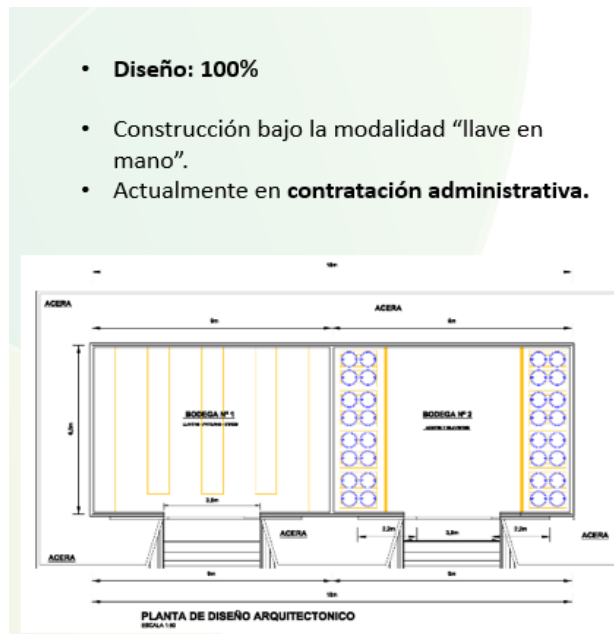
• **Diseño: 100%**

• Construcción bajo la modalidad “llave en mano”.
• Actualmente en **contratación administrativa.**

18m

ACERA

ACERA

9m

9m

6,5m

BODEGA Nº 1

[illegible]

BODEGA Nº 2

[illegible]

3,5m

ACERA

2,2m

3,5m

2,2m

ACERA

ACERA

9m

9m

18m

PLANTA DE DISEÑO ARQUITECTONICO

ESCALA 1:50